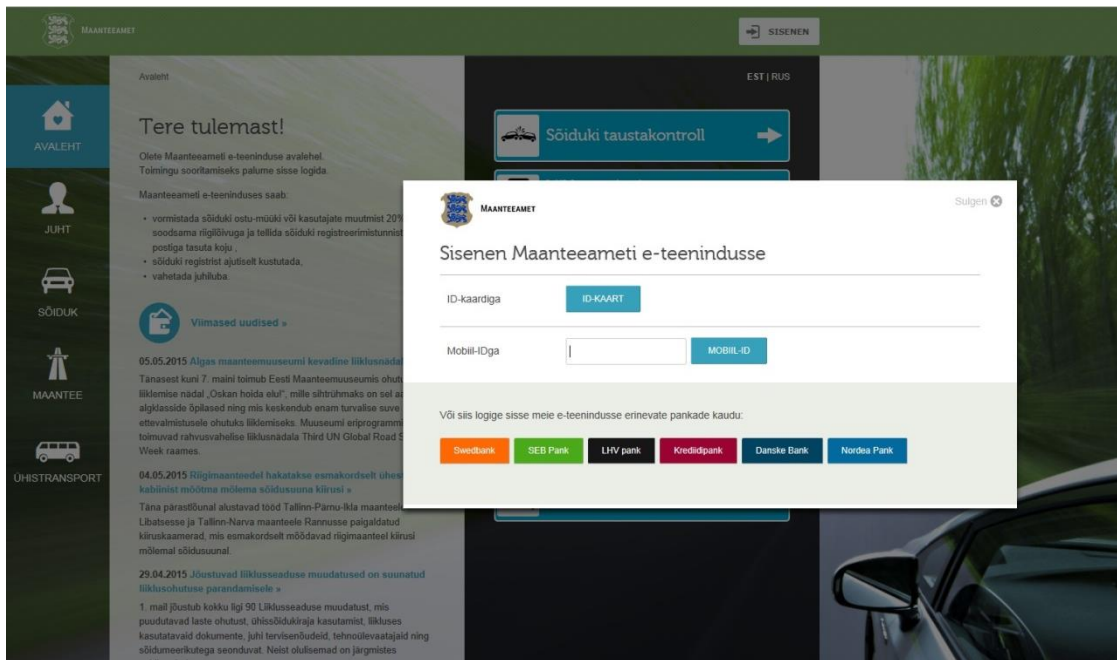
MAANTEEAMET

SISENEN

Avaleht

EST | RUS

AVALEHT

JUHT

SÕIDUK

MAANTEE

ÜHISTRANSPORT

Tere tulemast!

Olete Maanteeameti e-teeninduse avalehel. Toimingu sooritamiseks palume sisse logida.

Maanteeameti e-teeninduses saab:

• vormistada sõiduki ostu-müüki või kasutajate muutmist 20% soodsama riigilõivuga ja tellida sõiduki registreerimistunnistus postiga tasuta koju ,
• sõiduki registrist ajutiselt kustutada,
• vahetada juhiluba.

Viimased uudised »

05.05.2015 Algas maanteemuuseumi kevadine liiklusnädal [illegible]

Täna sest kuni 7. maini toimub Eesti Maanteemuuseumis ohut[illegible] liiklemise nädal „Oskan hoida elu!", mille sihtrühmaks on sel a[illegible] algklasside õpilased ning mis keskendub enam turvalise suve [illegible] ettevalmistusele ohutuks liiklemiseks. Muuseumi eriprogramm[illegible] toimuvad rahvusvahelise liiklusnädala Third UN Global Road S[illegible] Week raames.

04.05.2015 Riigimaanteedel hakatakse esmakordselt ühes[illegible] kabiinist mõõtma mõlema sõidusuuna kiirusi »

Täna pärastlõunal alustavad tööd Tallinn-Pärnu-Ikla maantee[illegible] Libatsesse ja Tallinn-Narva maanteele Rannusse paigaldatud kiiruskaamerad, mis esmakordselt mõõdavad riigimaanteel kiirusi mõlemal sõidusuunal.

29.04.2015 Jõustuvad liiklusseaduse muudatused on suunatud liiklusohutuse parandamisele »

1. mail jõustub kokku ligi 90 Liiklusseaduse muudatust, mis puudutavad laste ohutust, ühissõidukiraja kasutamist, liikluses kasutatavaid dokumente, juhi tervisenõudeid, tehnoülevaatajaid ning sõidumeerikutega seonduvat. Neist olulisemad on järgmistes

Sõiduki taustakontroll

MAANTEEAMET

Sulgen

Sisenen Maanteeameti e-teenindusse

ID-kaardiga

ID-KAART

Mobiil-IDga

MOBIIL-ID

Või siis logige sisse meie e-teeninduse erinevate pankade kaudu:

Swedbank | SEB Pank | LHV pank | Krediidipank | Danske Bank | Nordea Pank